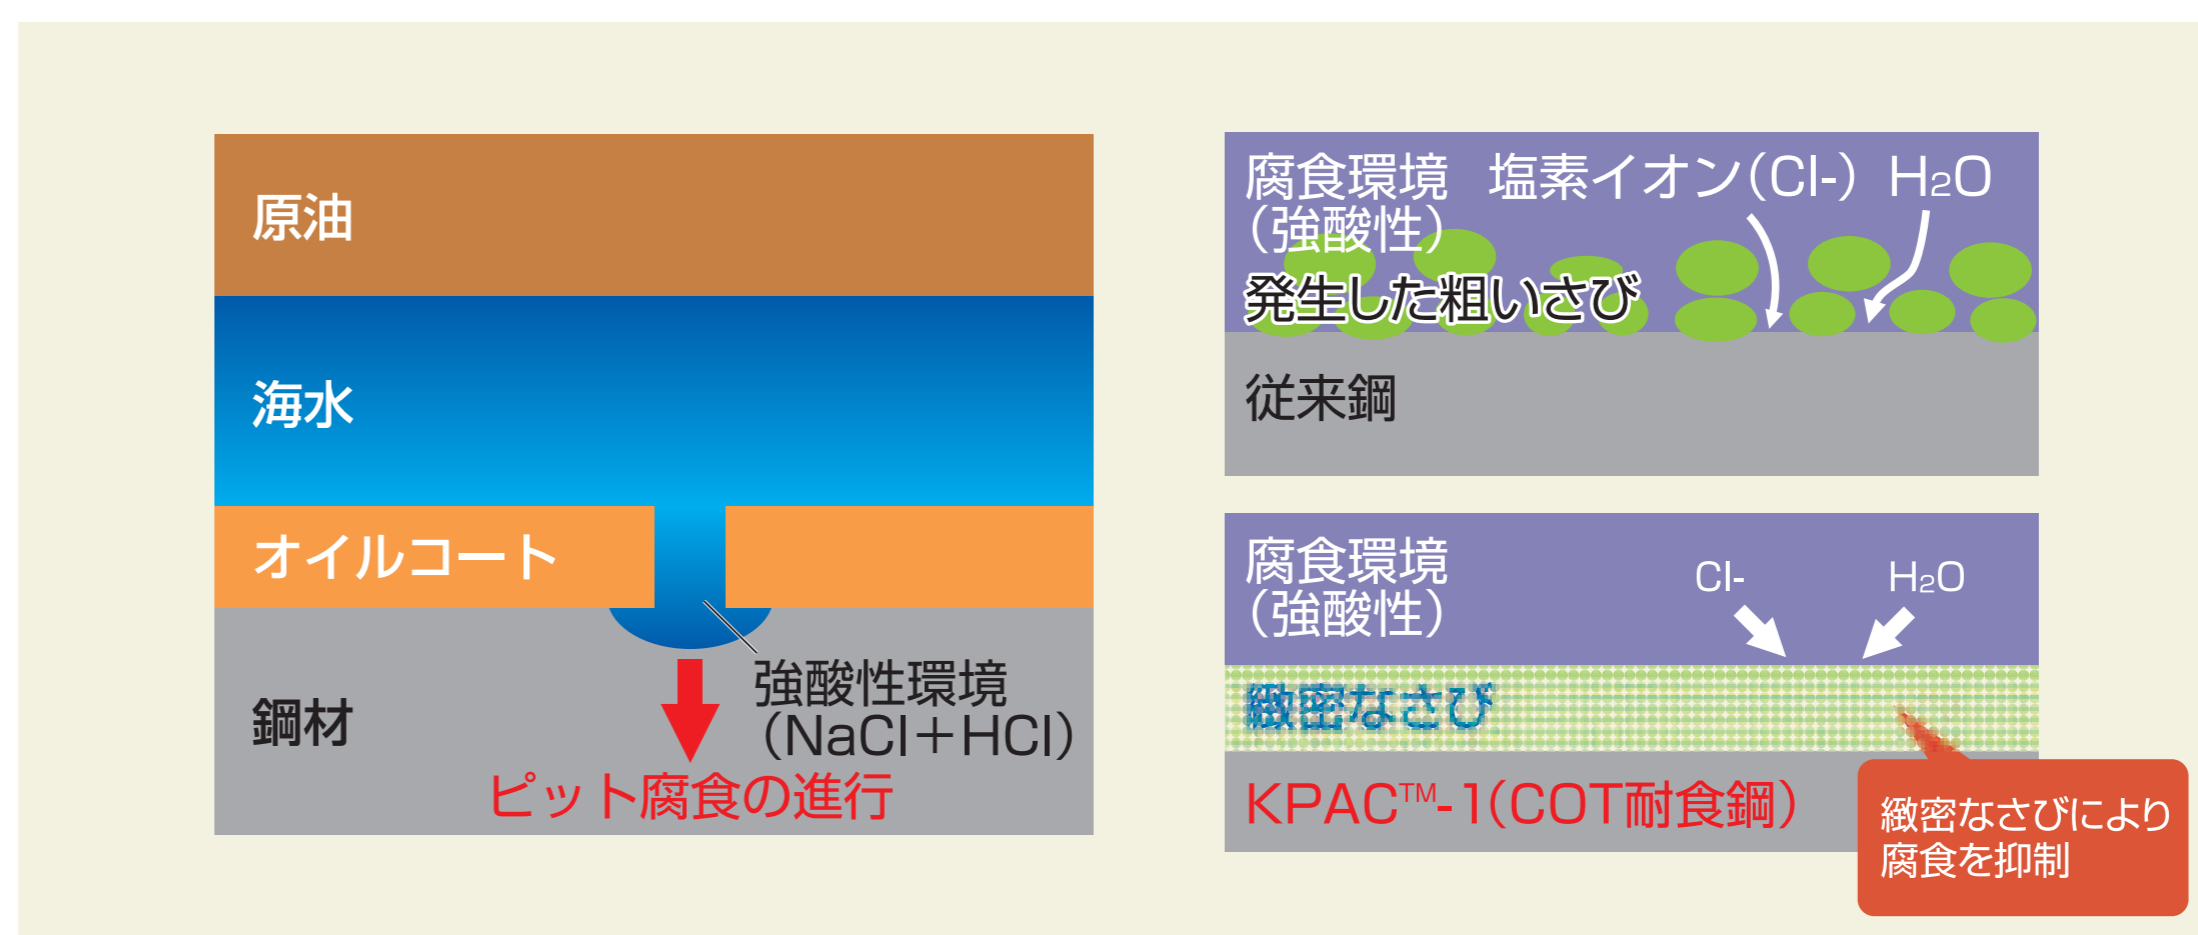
原油

海水

オイルコート

鋼材

強酸性環境
(NaCl+HCl)

ピット腐食の進行

腐食環境
(強酸性)

塩素イオン(Cl-) $H_2O$

発生した粗いさび

従来鋼

腐食環境
(強酸性)

Cl-

$H_2O$

緻密なさび

KPAC™-1(COT耐食鋼)

緻密なさびにより腐食を抑制